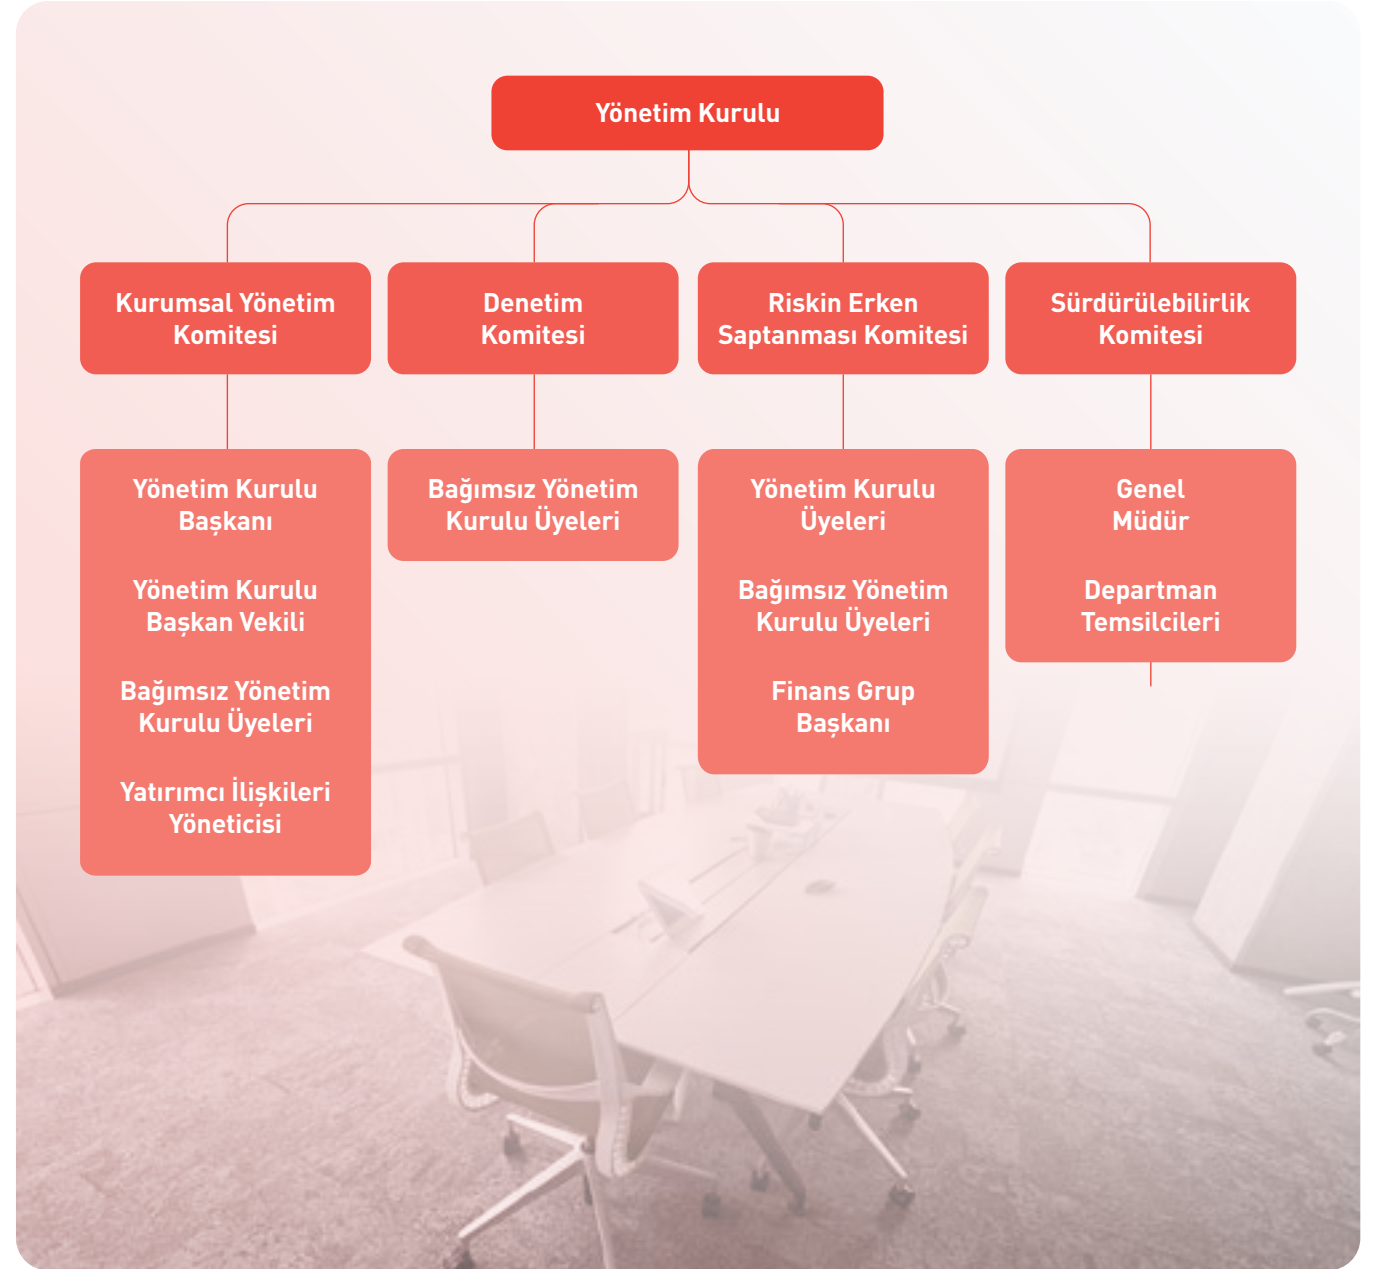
Yönetim Kurulu

Kurumsal Yönetim Komitesi

Yönetim Kurulu Başkanı

Yönetim Kurulu Başkan Vekili

Bağımsız Yönetim Kurulu Üyeleri

Yatırımcı İlişkileri Yöneticisi

Denetim Komitesi

Bağımsız Yönetim Kurulu Üyeleri

Riskin Erken Saptanması Komitesi

Yönetim Kurulu Üyeleri

Bağımsız Yönetim Kurulu Üyeleri

Finans Grup Başkanı

Sürdürülebilirlik Komitesi

Genel Müdür

Departman Temsilcileri